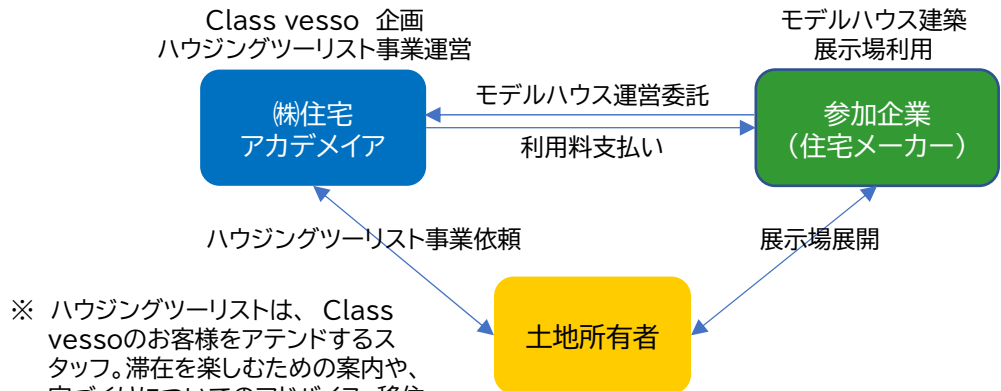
Class vesso 企画
ハウジングツーリスト事業運営

モデルハウス建築
展示場利用

㈱住宅
アカデメイア

モデルハウス運営委託

利用料支払い

参加企業
（住宅メーカー）

ハウジングツーリスト事業依頼

展示場展開

※ ハウジングツーリストは、 Class vessoのお客様をアテンドするスタッフ。滞在を楽しむための案内や、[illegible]

土地所有者